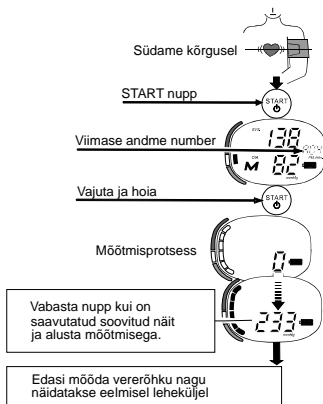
Südame kõrgusel

START nupp

START

Viimase andme number

SYS

138

DIA

82

M

PUL/MIN

Vajuta ja hoia

START

Mõõtmisprotsess

0

Vabasta nupp kui on saavutatud soovitud näit ja alusta mõõtmisega.

233

Edasi mõõda vererõhku nagu näidatakse eelmisel leheküljel